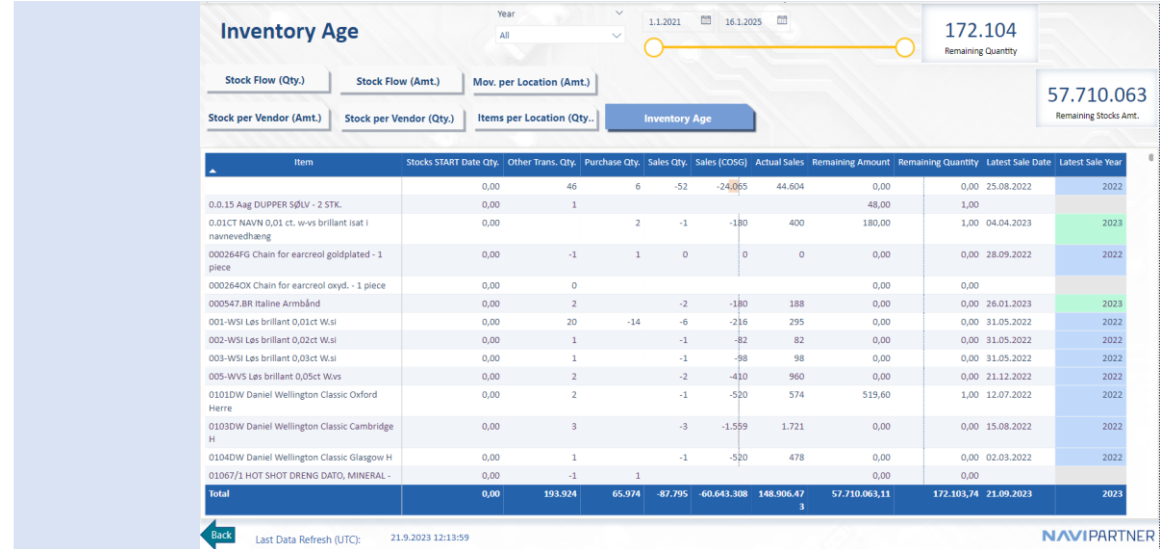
Inventory Age

Year
All

1.1.2021 16.1.2025

172.104
Remaining Quantity

57.710.063
Remaining Stocks Amt.

Stock Flow (Qty.)
Stock Flow (Amt.)
Mov. per Location (Amt.)
Stock per Vendor (Amt.)
Stock per Vendor (Qty.)
Items per Location (Qty..
Inventory Age

| Item | Stocks START Date Qty. | Other Trans. Qty. | Purchase Qty. | Sales Qty. | Sales (COSG) | Actual Sales | Remaining Amount | Remaining Quantity | Latest Sale Date | Latest Sale Year |
|---|---|---|---|---|---|---|---|---|---|---|
| | 0,00 | 46 | 6 | -52 | -24.065 | 44.604 | 0,00 | 0,00 | 25.08.2022 | 2022 |
| 0.0.15 Aag DUPPER SØLV - 2 STK. | 0,00 | 1 | | | | | 48,00 | 1,00 | | |
| 0.01CT NAVN 0,01 ct. w-vs brillant isat i navnevedhæng | 0,00 | | 2 | -1 | -180 | 400 | 180,00 | 1,00 | 04.04.2023 | 2023 |
| 000264FG Chain for earcreol goldplated - 1 piece | 0,00 | -1 | 1 | 0 | 0 | 0 | 0,00 | 0,00 | 28.09.2022 | 2022 |
| 000264OX Chain for earcreol oxyd. - 1 piece | 0,00 | 0 | | | | | 0,00 | 0,00 | | |
| 000547.BR Italine Armbånd | 0,00 | 2 | | -2 | -180 | 188 | 0,00 | 0,00 | 26.01.2023 | 2023 |
| 001-WSI Løs brillant 0,01ct W.si | 0,00 | 20 | -14 | -6 | -216 | 295 | 0,00 | 0,00 | 31.05.2022 | 2022 |
| 002-WSI Løs brillant 0,02ct W.si | 0,00 | 1 | | -1 | -82 | 82 | 0,00 | 0,00 | 31.05.2022 | 2022 |
| 003-WSI Løs brillant 0,03ct W.si | 0,00 | 1 | | -1 | -98 | 98 | 0,00 | 0,00 | 31.05.2022 | 2022 |
| 005-WVS Løs brillant 0,05ct W.vs | 0,00 | 2 | | -2 | -410 | 960 | 0,00 | 0,00 | 21.12.2022 | 2022 |
| 0101DW Daniel Wellington Classic Oxford Herre | 0,00 | 2 | | -1 | -520 | 574 | 519,60 | 1,00 | 12.07.2022 | 2022 |
| 0103DW Daniel Wellington Classic Cambridge H | 0,00 | 3 | | -3 | -1.559 | 1.721 | 0,00 | 0,00 | 15.08.2022 | 2022 |
| 0104DW Daniel Wellington Classic Glasgow H | 0,00 | 1 | | -1 | -520 | 478 | 0,00 | 0,00 | 02.03.2022 | 2022 |
| 01067/1 HOT SHOT DRENG DATO, MINERAL - | 0,00 | -1 | 1 | | | | 0,00 | 0,00 | | |
| Total | 0,00 | 193.924 | 65.974 | -87.795 | -60.643.308 | 148.906.473 | 57.710.063,11 | 172.103,74 | 21.09.2023 | 2023 |

Back
Last Data Refresh (UTC): 21.9.2023 12:13:59
NAVIPARTNER